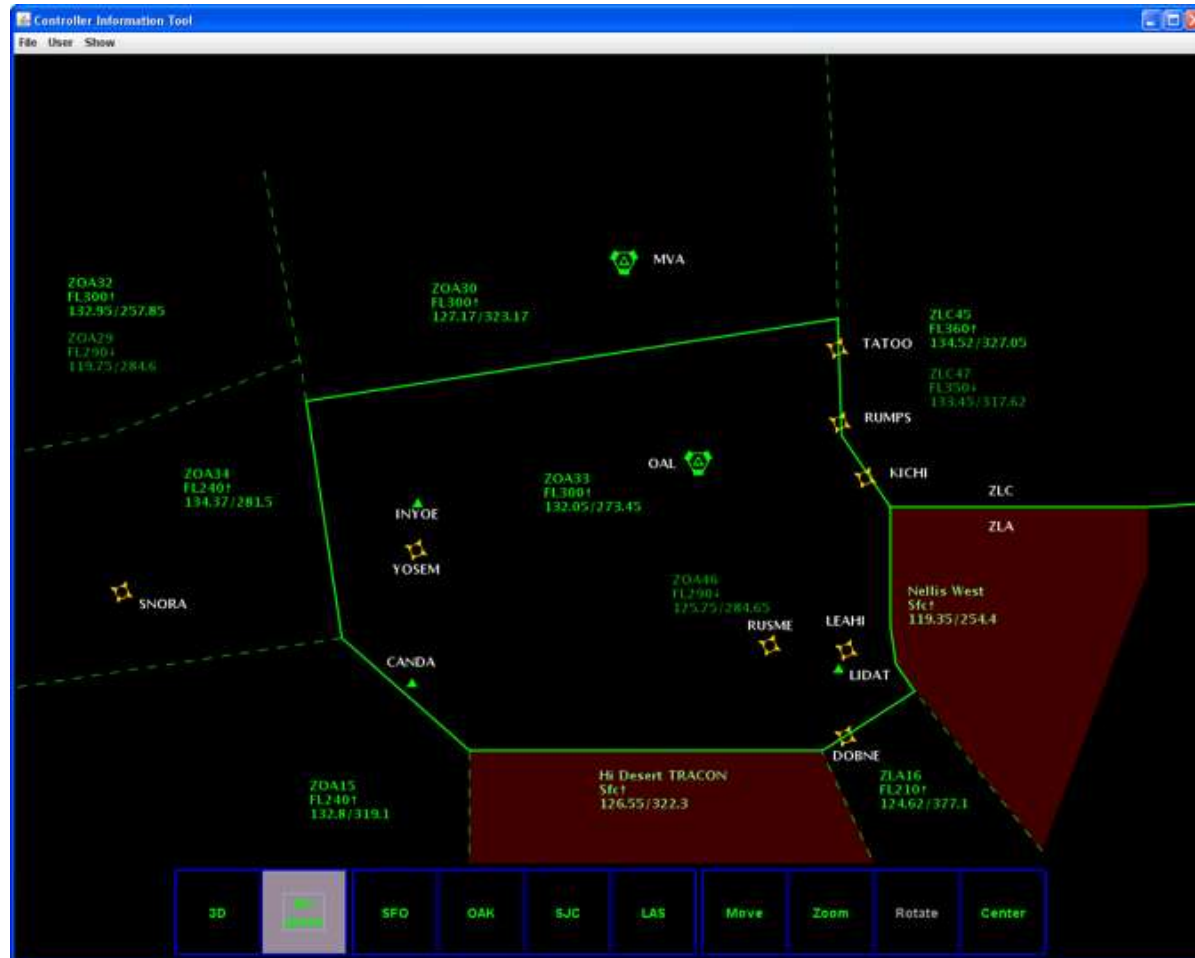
Controller Information Tool

File User Show

ZOA32
FL300↑
132.95/257.85

ZOA29
FL290↓
119.75/284.6

ZOA30
FL300↑
127.17/323.17

MVA

ZLC45
FL360↑
134.52/327.05

TATOO

ZLC47
FL350↓
133.45/317.62

RUMPS

KICHI

ZLC

ZLA

ZOA34
FL240↑
134.37/281.5

OAL

ZOA33
FL300↑
132.05/273.45

INYOE

YOSEM

SNORA

ZOA46
FL290↓
125.75/284.65

Nellis West
Sfc↑
119.35/254.4

RUSME

LEAHI

LIDAT

CANDA

DOBNE

ZOA15
FL240↑
132.8/319.1

Hi Desert TRACON
Sfc↑
126.55/322.3

ZLA16
FL210↑
124.62/377.1

3D

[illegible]

SFO

OAK

SJC

LAS

Move

Zoom

Rotate

Center